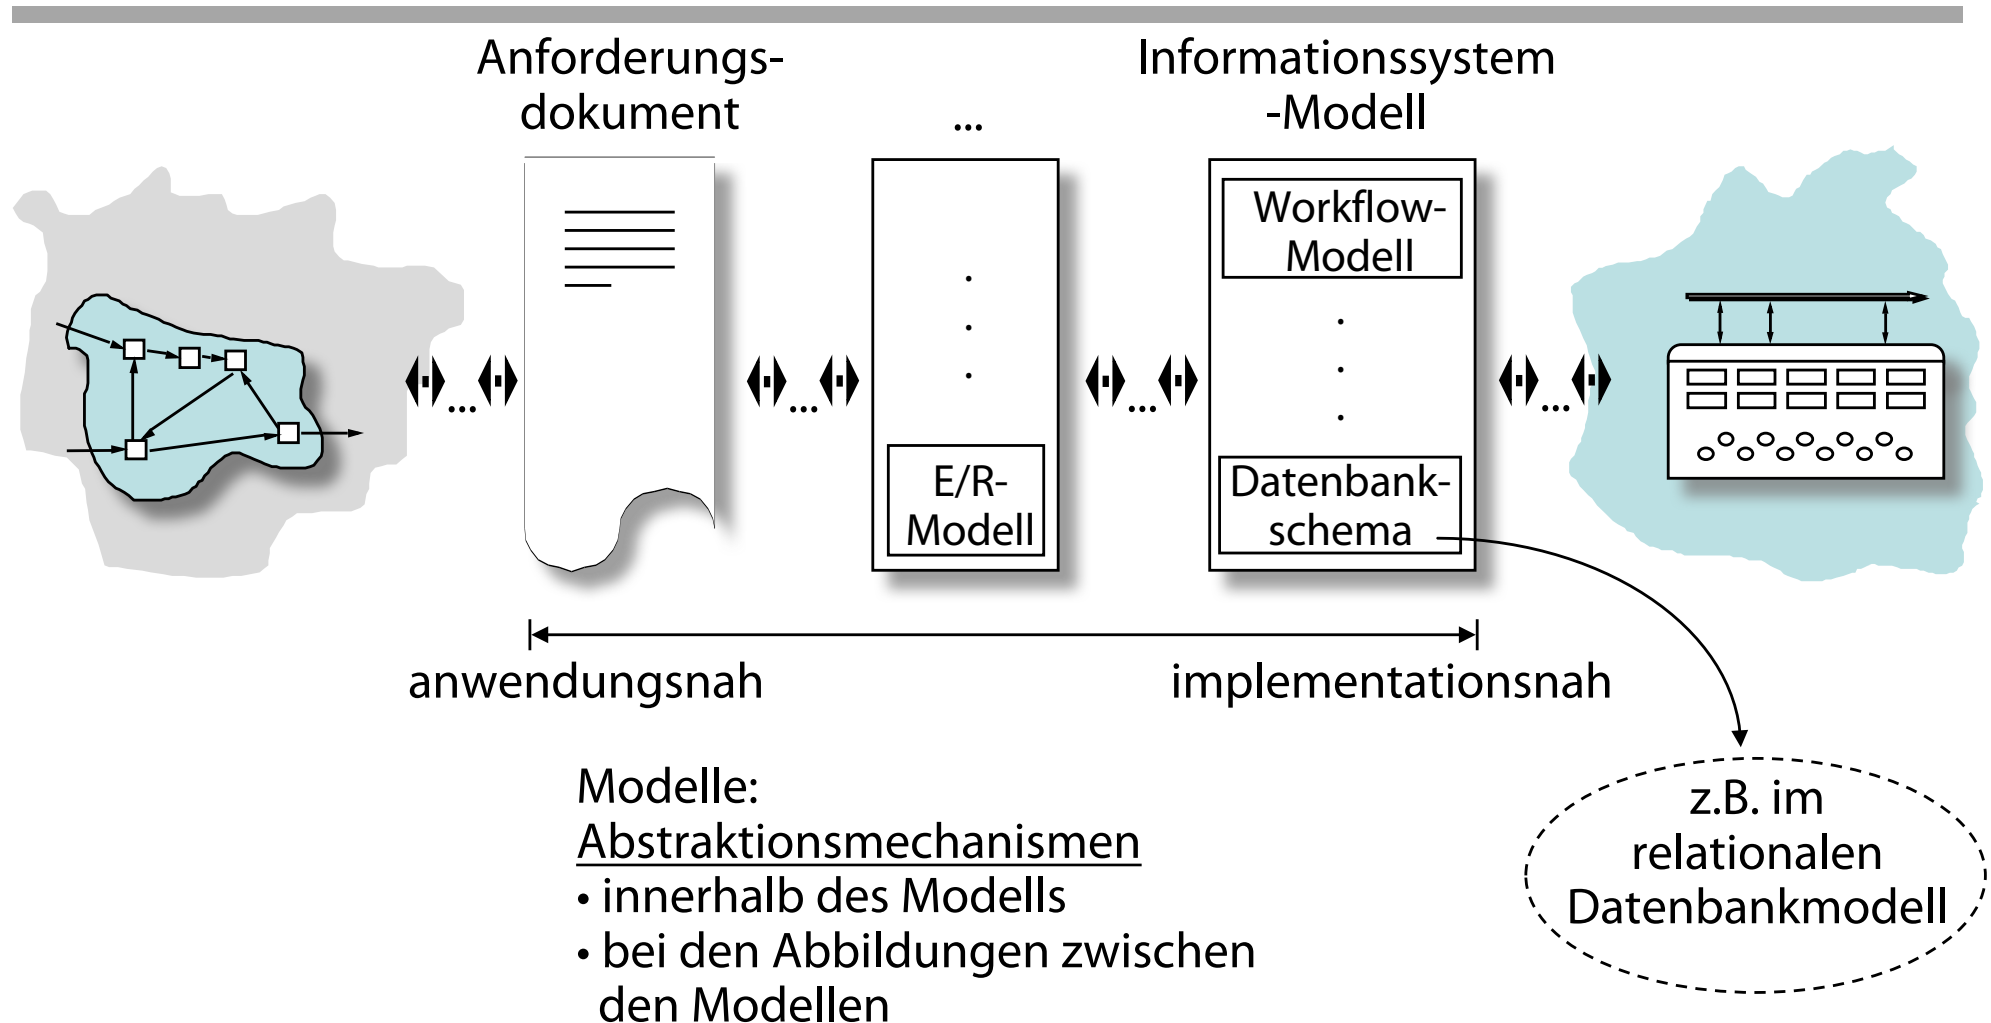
Anforderungsdokument

...

Informationssystem -Modell

...

...

...

...

.
.
.

E/R-Modell

Workflow-Modell

.
.
.

Datenbankschema

anwendungsnah

implementationsnah

Modelle:
Abstraktionsmechanismen
• innerhalb des Modells
• bei den Abbildungen zwischen den Modellen

z.B. im relationalen Datenbankmodell